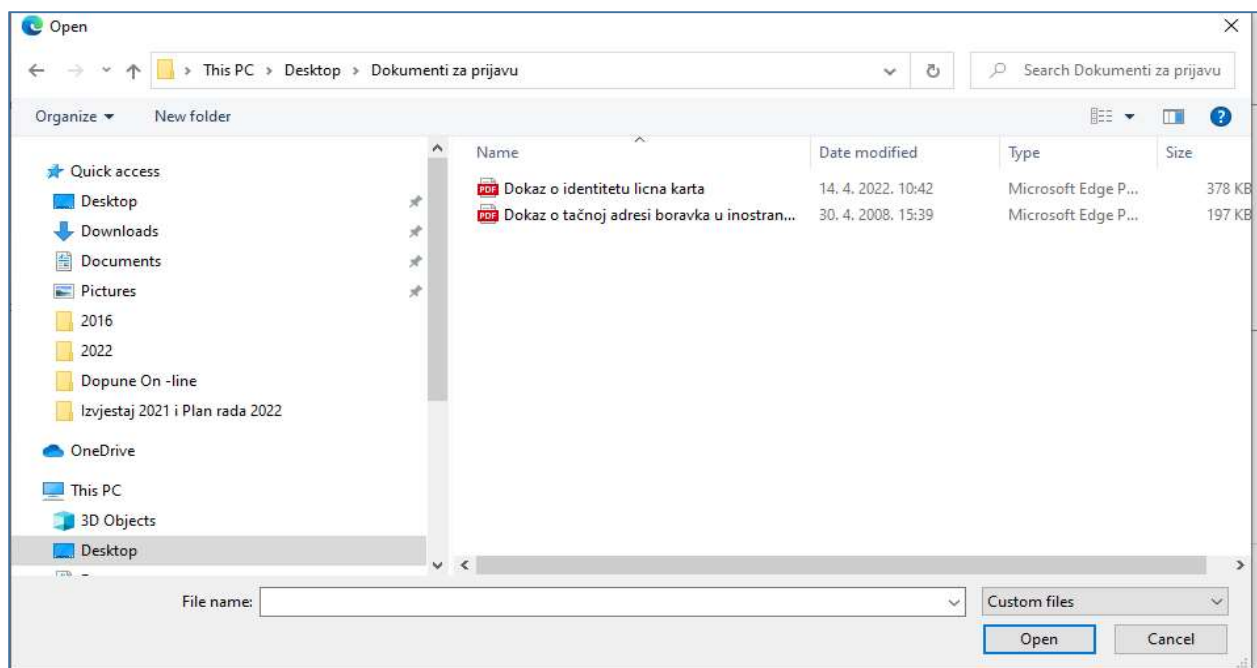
Open

This PC > Desktop > Dokumenti za prijavu

Search Dokumenti za prijavu

Organize ▾ New folder

Quick access
Desktop
Downloads
Documents
Pictures
2016
2022
Dopune On -line
Izvjestaj 2021 i Plan rada 2022
OneDrive
This PC
3D Objects
Desktop

| Name | Date modified | Type | Size |
|---|---|---|---|
| Dokaz o identitetu licna karta | 14. 4. 2022. 10:42 | Microsoft Edge P... | 378 KB |
| Dokaz o tačnoj adresi boravka u inostran... | 30. 4. 2008. 15:39 | Microsoft Edge P... | 197 KB |

File name:

Custom files

Open

Cancel